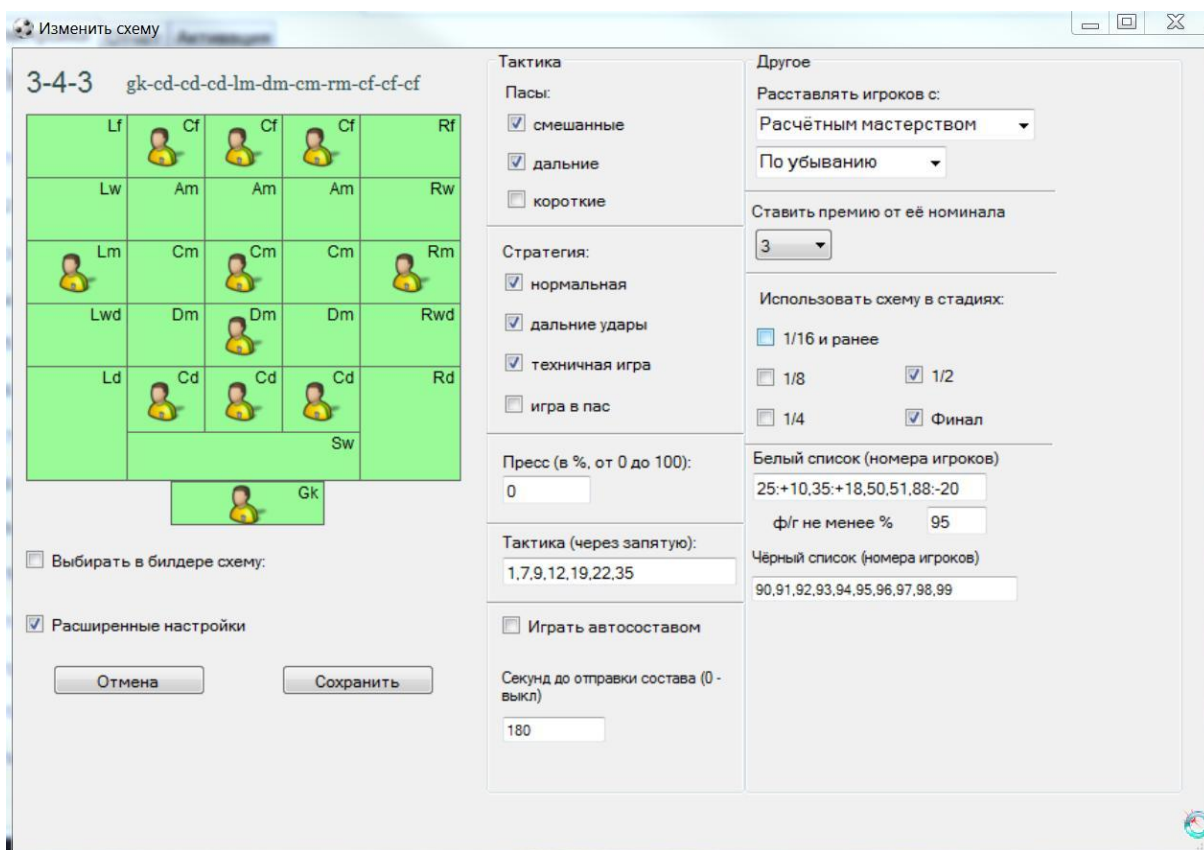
Изменить схему

3-4-3 gk-cd-cd-cd-lm-dm-cm-rm-cf-cf-cf

| Lf | Cf | Cf | Cf | Rf |
|---|---|---|---|---|
| Lw | Am | Am | Am | Rw |
| Lm | Cm | Cm | Cm | Rm |
| Lwd | Dm | Dm | Dm | Rwd |
| Ld | Cd | Cd | Cd | Rd |
| | | | Sw | |

Gk

Выбирать в билдере схему:

Расширенные настройки

Отмена

Сохранить

Тактика

Пасы:

смешанные

дальние

короткие

Стратегия:

нормальная

дальние удары

техничная игра

игра в пас

Пресс (в %, от 0 до 100):

0

Тактика (через запятую):

1,7,9,12,19,22,35

Играть автосоставом

Секунд до отправки состава (0 - выкл)

180

Другое

Расставлять игроков с:

Расчётным мастерством

По убыванию

Ставить премию от её номинала

3

Использовать схему в стадиях:

1/16 и ранее

1/8

1/2

1/4

Финал

Белый список (номера игроков)

25:+10,35:+18,50,51,88:-20

ф/г не менее %

95

Чёрный список (номера игроков)

90,91,92,93,94,95,96,97,98,99